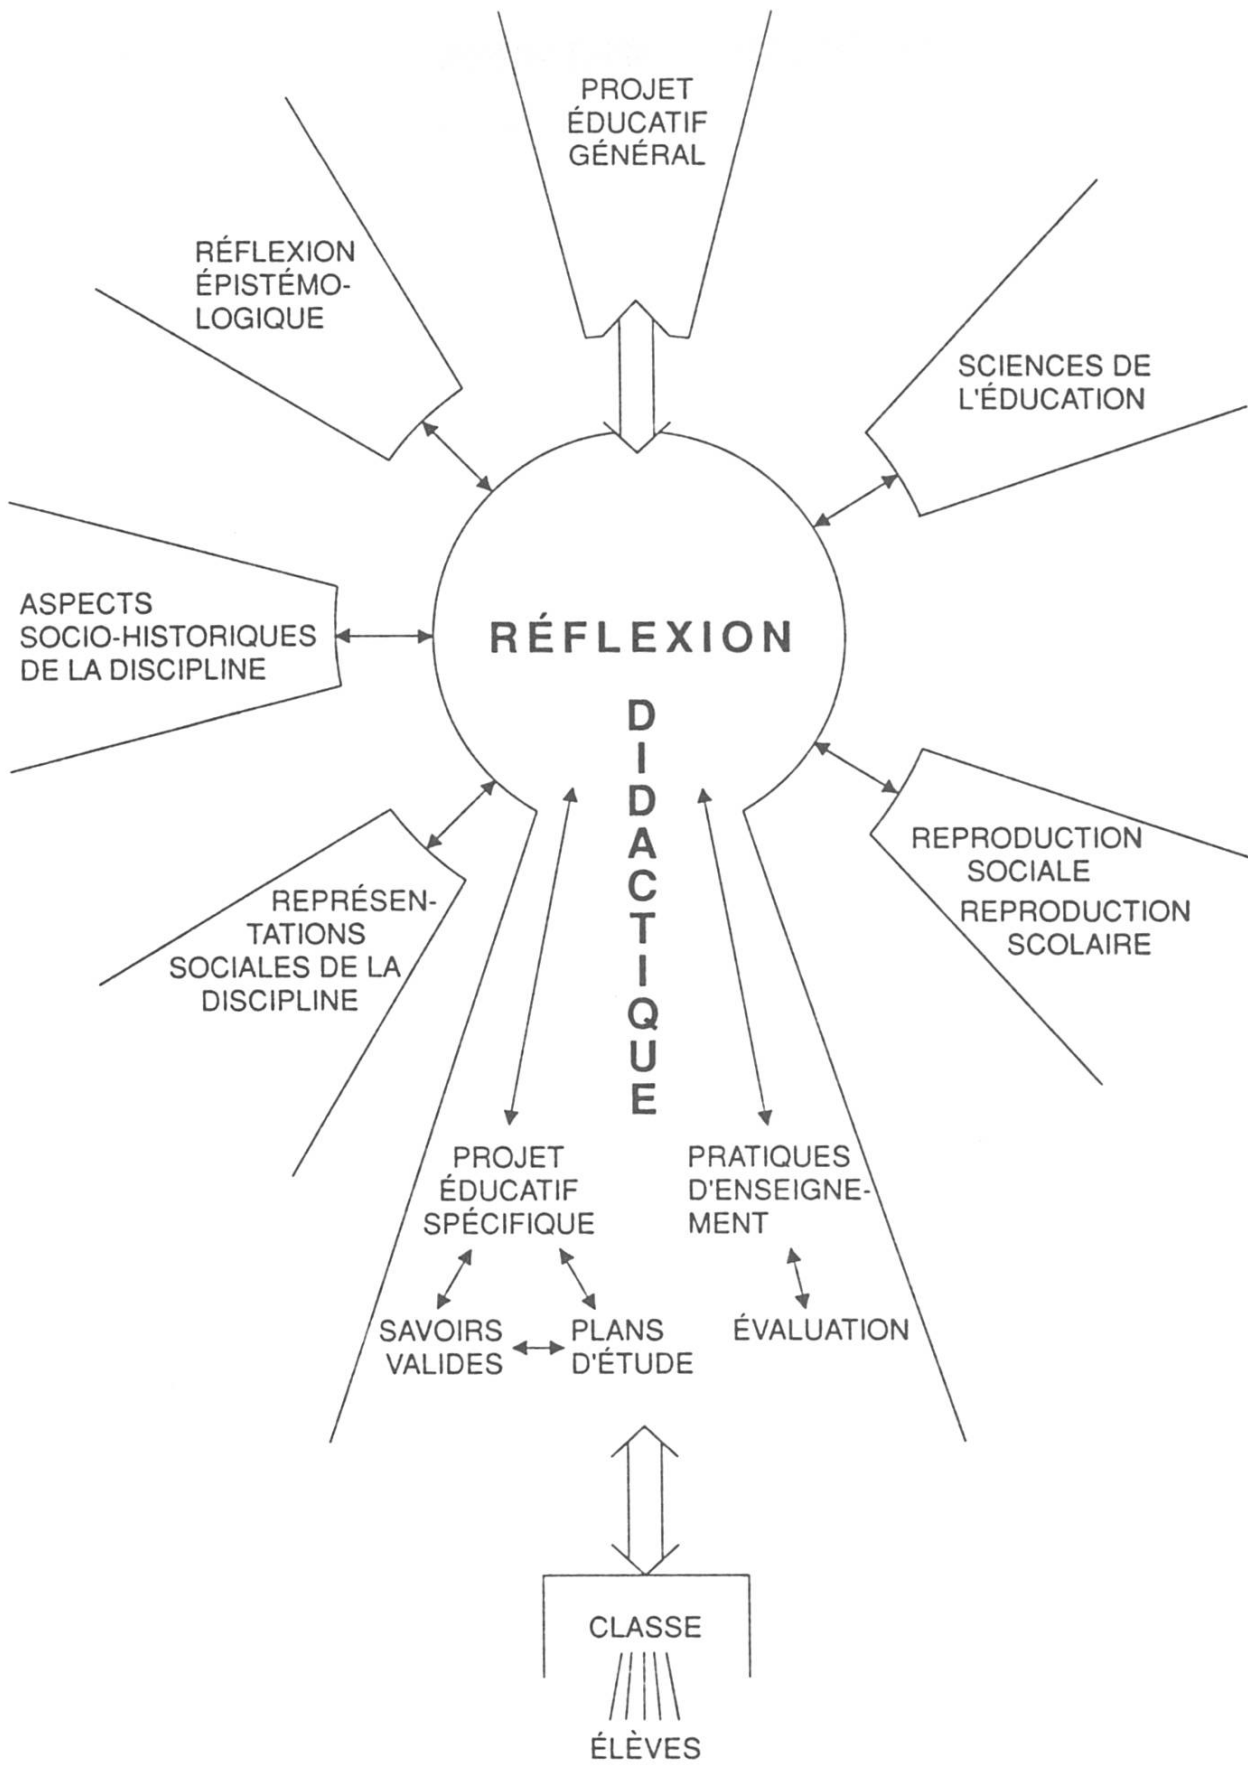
PROJET ÉDUCATIF GÉNÉRAL

RÉFLEXION ÉPISTÉMOLOGIQUE

SCIENCES DE L'ÉDUCATION

ASPECTS SOCIO-HISTORIQUES DE LA DISCIPLINE

RÉFLEXION

DIDACTIQUE

REPRODUCTION SOCIALE

REPRODUCTION SCOLAIRE

REPRÉSENTATIONS SOCIALES DE LA DISCIPLINE

PROJET ÉDUCATIF SPÉCIFIQUE

PRATIQUES D'ENSEIGNEMENT

SAVOIRS VALIDES

PLANS D'ÉTUDE

ÉVALUATION

CLASSE

ÉLÈVES